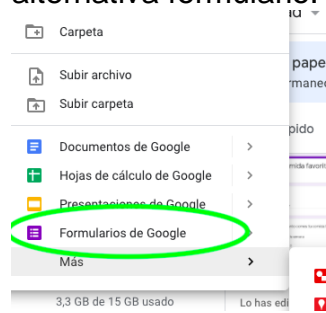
alternativa formulario:

Carpeta

Subir archivo

Subir carpeta

Documentos de Google

Hojas de cálculo de Google

Presentaciones de Google

Formularios de Google

Más

3,3 GB de 15 GB usado

pape
rmane
pido
Lo has edi